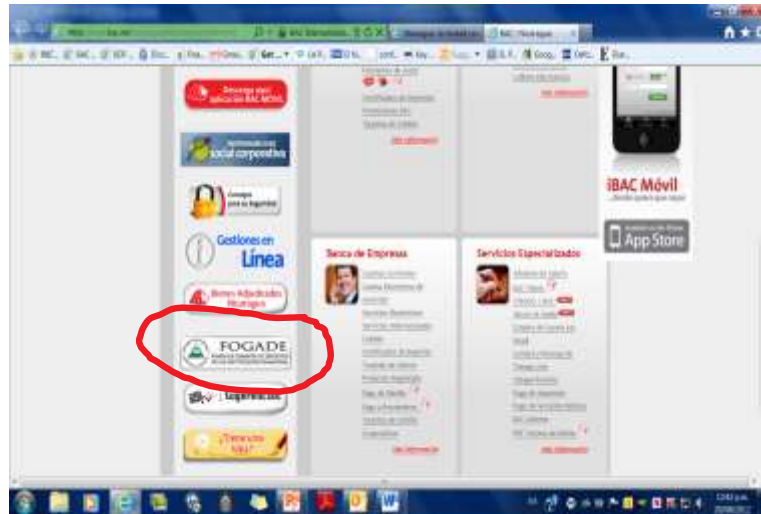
Descarga aquí aplicación BAC MÓVIL

social corporativa

Consejos para su Seguridad

Gestiones en Línea

Bienes Adjudicados Nicaragua

FOGADE

Superfinanciera

¡Denuncias Aquí!

Banca de Empresas

Ver información

Servicios Especializados

Ver información

iBAC Móvil

App Store